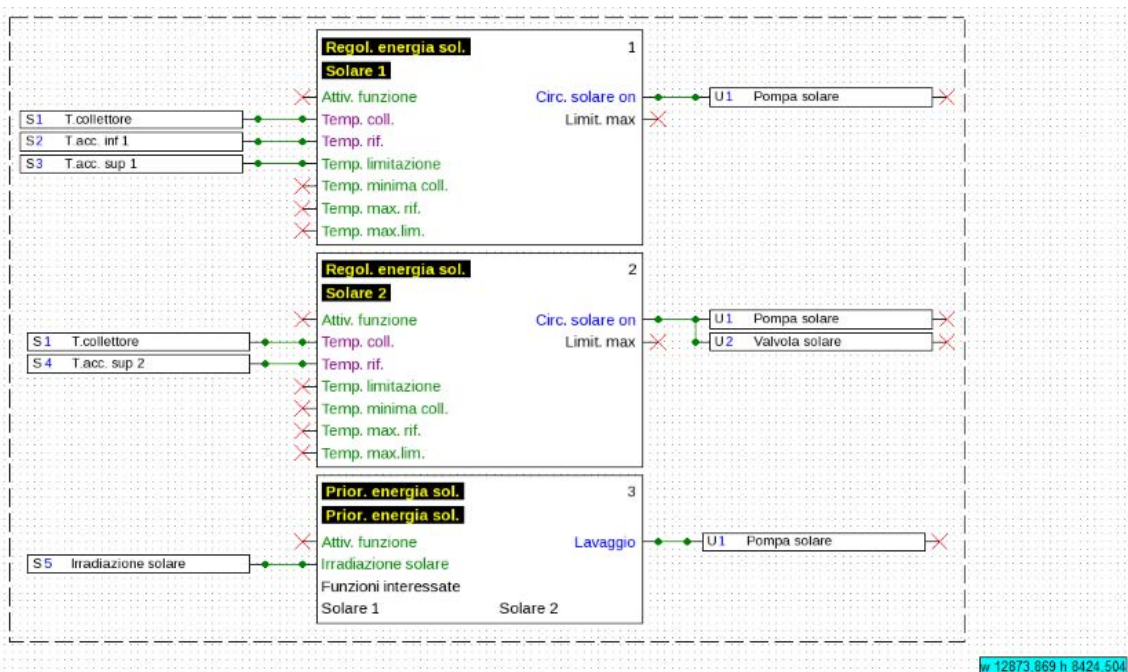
Regol. energia sol.
Solare 1
1
Attiv. funzione
Temp. coll.
Temp. rif.
Temp. limitazione
Temp. minima coll.
Temp. max. rif.
Temp. max.lim.
Circ. solare on
Limit. max

S1 T.collettore
S2 T.acc. inf 1
S3 T.acc. sup 1

U1 Pompa solare

Regol. energia sol.
Solare 2
2
Attiv. funzione
Temp. coll.
Temp. rif.
Temp. limitazione
Temp. minima coll.
Temp. max. rif.
Temp. max.lim.
Circ. solare on
Limit. max

S1 T.collettore
S4 T.acc. sup 2

U1 Pompa solare
U2 Valvola solare

Prior. energia sol.
Prior. energia sol.
3
Attiv. funzione
Irradiazione solare
Funzioni interessate
Solare 1
Solare 2
Lavaggio

S5 Irradiazione solare

U1 Pompa solare

w 12873.869 h 8424.504